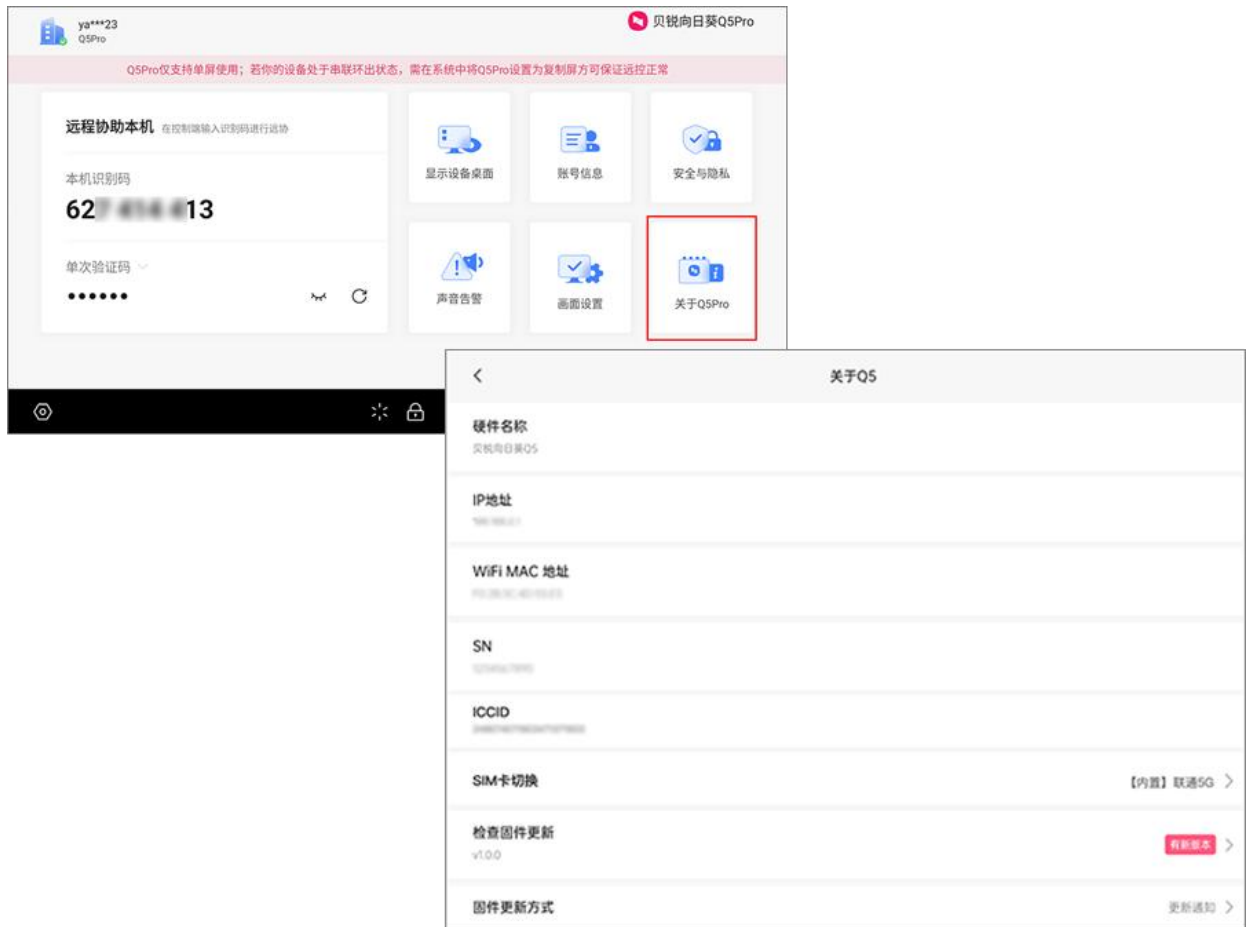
ya***23
Q5Pro

贝锐向日葵Q5Pro

Q5Pro仅支持单屏使用；若你的设备处于串联环出状态，需在系统中将Q5Pro设置为复制屏方可保证远控正常

远程协助本机 在控制端输入识别码进行远协

本机识别码
62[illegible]13

单次验证码
••••••

显示设备桌面
账号信息
安全与隐私
声音告警
画面设置
关于Q5Pro

关于Q5

硬件名称
贝锐向日葵Q5

IP地址
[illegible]

WiFi MAC 地址
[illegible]

SN
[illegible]

ICCID
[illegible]

SIM卡切换
【内置】联通5G

检查固件更新
v1.0.0
有新版本

固件更新方式
更新通知